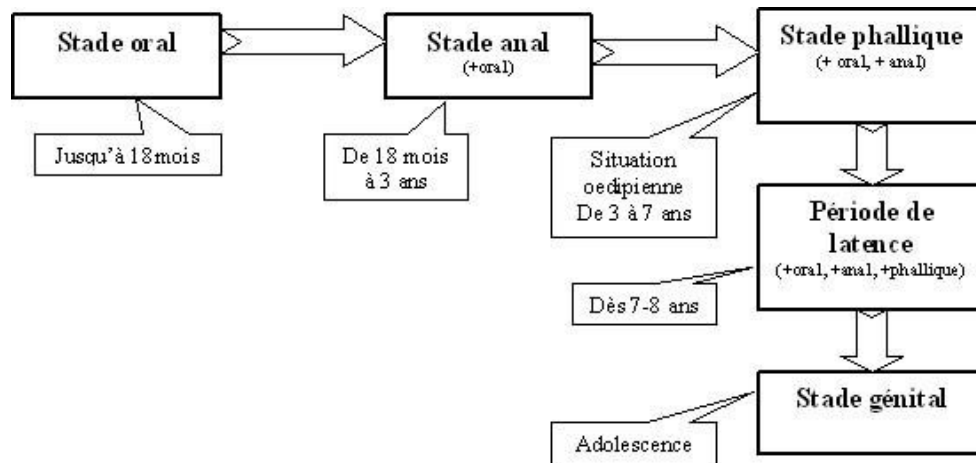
Stade oral

Jusqu'à 18 mois

Stade anal
(+oral)

De 18 mois à 3 ans

Stade phallique
(+ oral, + anal)

Situation oedipienne
De 3 à 7 ans

Période de latence
(+oral, +anal, +phallique)

Dès 7-8 ans

Stade génital

Adolescence